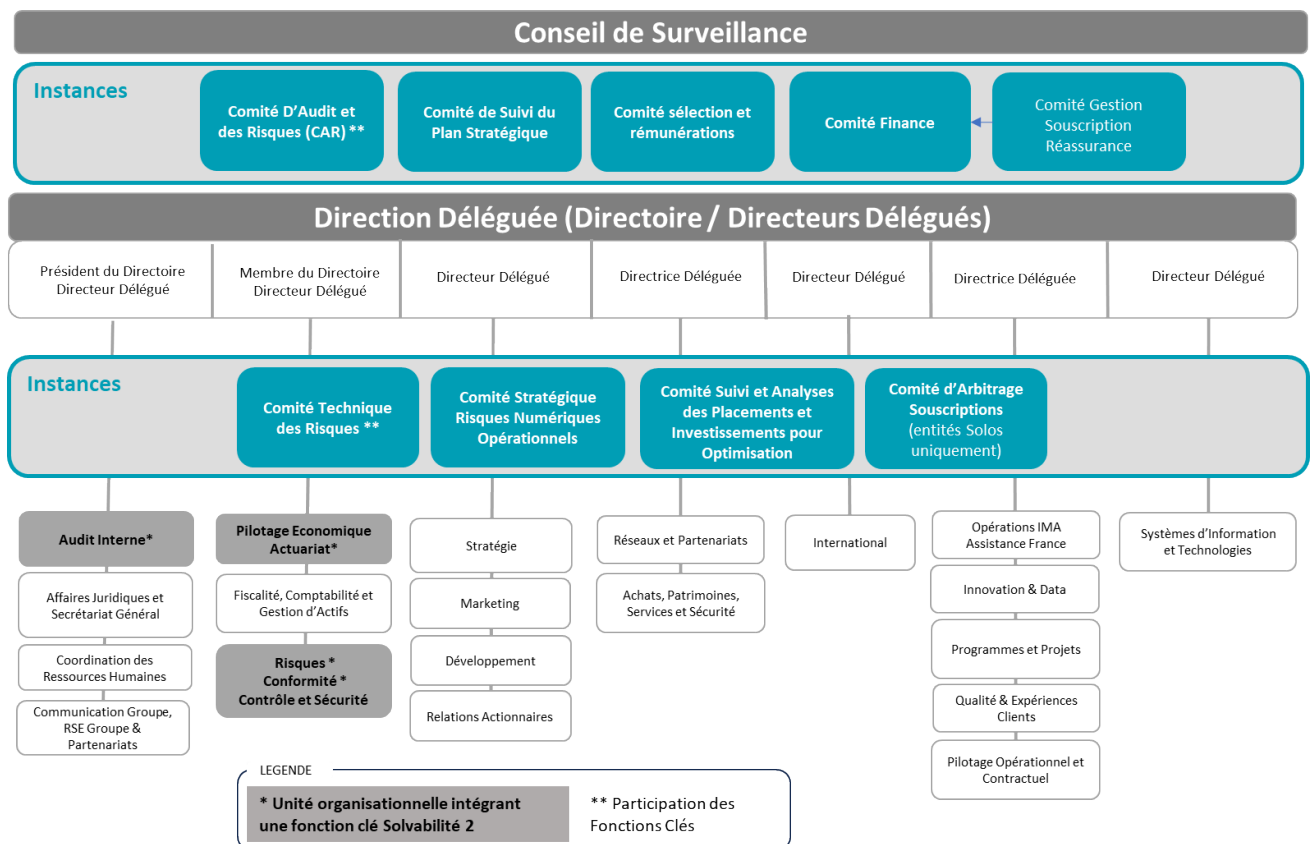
Conseil de Surveillance

Instances

Comité D'Audit et des Risques (CAR) **

Comité de Suivi du Plan Stratégique

Comité sélection et rémunérations

Comité Finance

Comité Gestion Souscription Réassurance

Direction Déléguée (Directoire / Directeurs Délégués)

Président du Directoire Directeur Délégué

Membre du Directoire Directeur Délégué

Directeur Délégué

Directrice Déléguée

Directeur Délégué

Directrice Déléguée

Directeur Délégué

Instances

Comité Technique des Risques **

Comité Stratégique Risques Numériques Opérationnels

Comité Suivi et Analyses des Placements et Investissements pour Optimisation

Comité d'Arbitrage Souscriptions (entités Solos uniquement)

Audit Interne*

Affaires Juridiques et Secrétariat Général

Coordination des Ressources Humaines

Communication Groupe, RSE Groupe & Partenariats

Pilotage Economique Actuariat*

Fiscalité, Comptabilité et Gestion d'Actifs

Risques * Conformité * Contrôle et Sécurité

Stratégie

Marketing

Développement

Relations Actionnaires

Réseaux et Partenariats

Achats, Patrimoines, Services et Sécurité

International

Opérations IMA Assistance France

Innovation & Data

Programmes et Projets

Qualité & Expériences Clients

Pilotage Opérationnel et Contractuel

Systèmes d'Information et Technologies

LEGENDE

* Unité organisationnelle intégrant une fonction clé Solvabilité 2

** Participation des Fonctions Clés